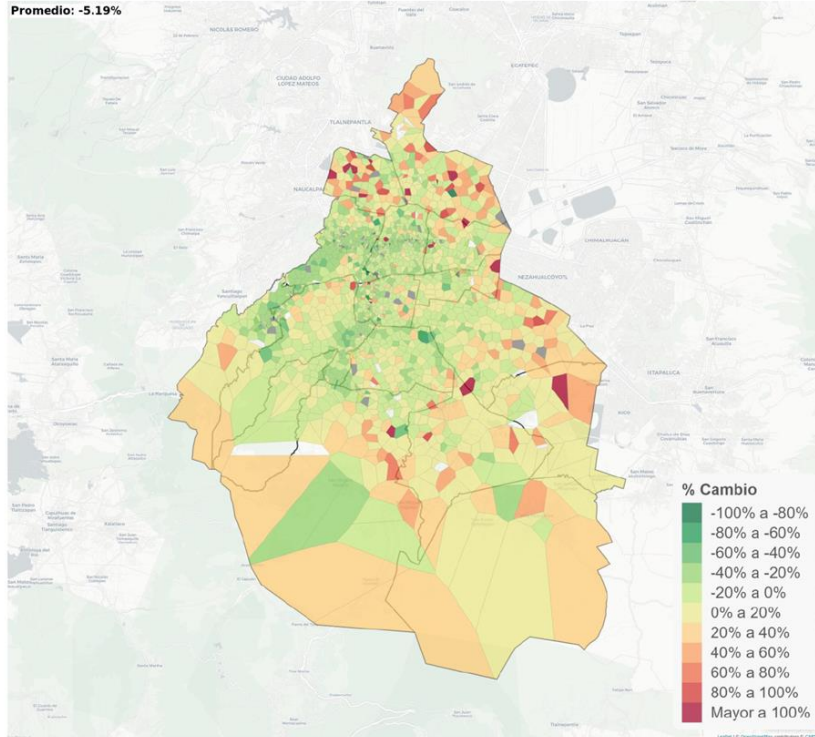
Promedio: -5.19%

NICOLAS ROMERO
CIUDAD ADOLFO LÓPEZ MATEOS
TLALNEPANTLA
ECATEPEC
NAUCALPAN
NEZAHUALCÓYOTL
CHIMALHUACAN
IXTAPALUCA

% Cambio
-100% a -80%
-80% a -60%
-60% a -40%
-40% a -20%
-20% a 0%
0% a 20%
20% a 40%
40% a 60%
60% a 80%
80% a 100%
Mayor a 100%